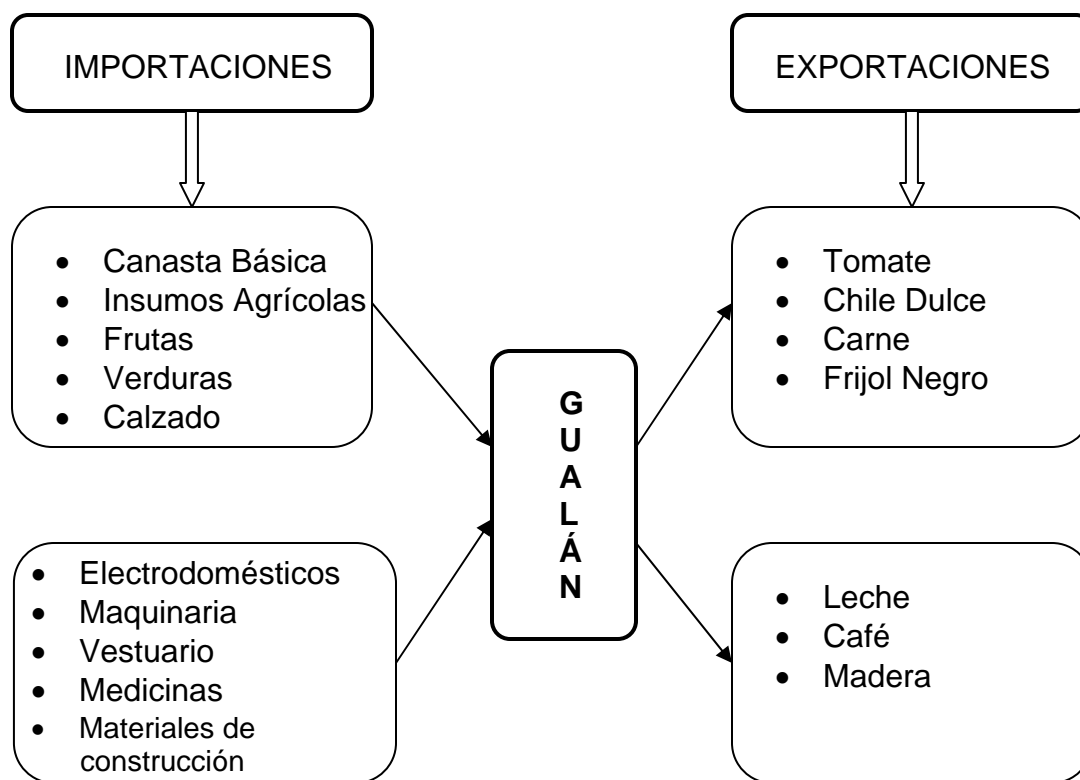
IMPORTACIONES

EXPORTACIONES

- Canasta Básica
- Insumos Agrícolas
- Frutas
- Verduras
- Calzado

- Tomate
- Chile Dulce
- Carne
- Frijol Negro

G
U
A
L
Á
N

- Electrodomésticos
- Maquinaria
- Vestuario
- Medicinas
- Materiales de construcción

- Leche
- Café
- Madera